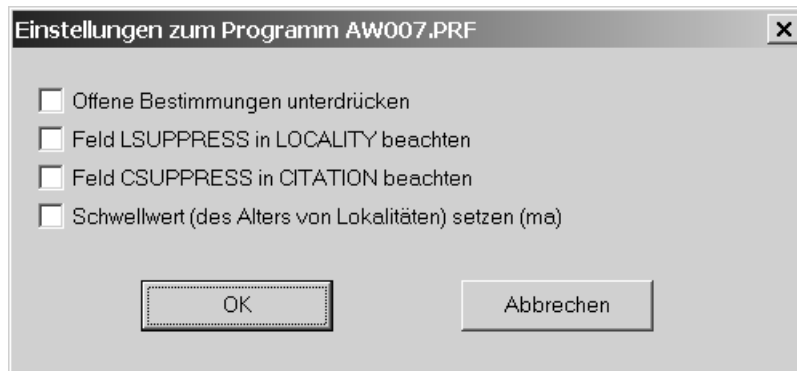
Einstellungen zum Programm AW007.PRF

×

Offene Bestimmungen unterdrücken

Feld LSUPPRESS in LOCALITY beachten

Feld CSUPPRESS in CITATION beachten

Schwellwert (des Alters von Lokalitäten) setzen (ma)

OK

Abbrechen